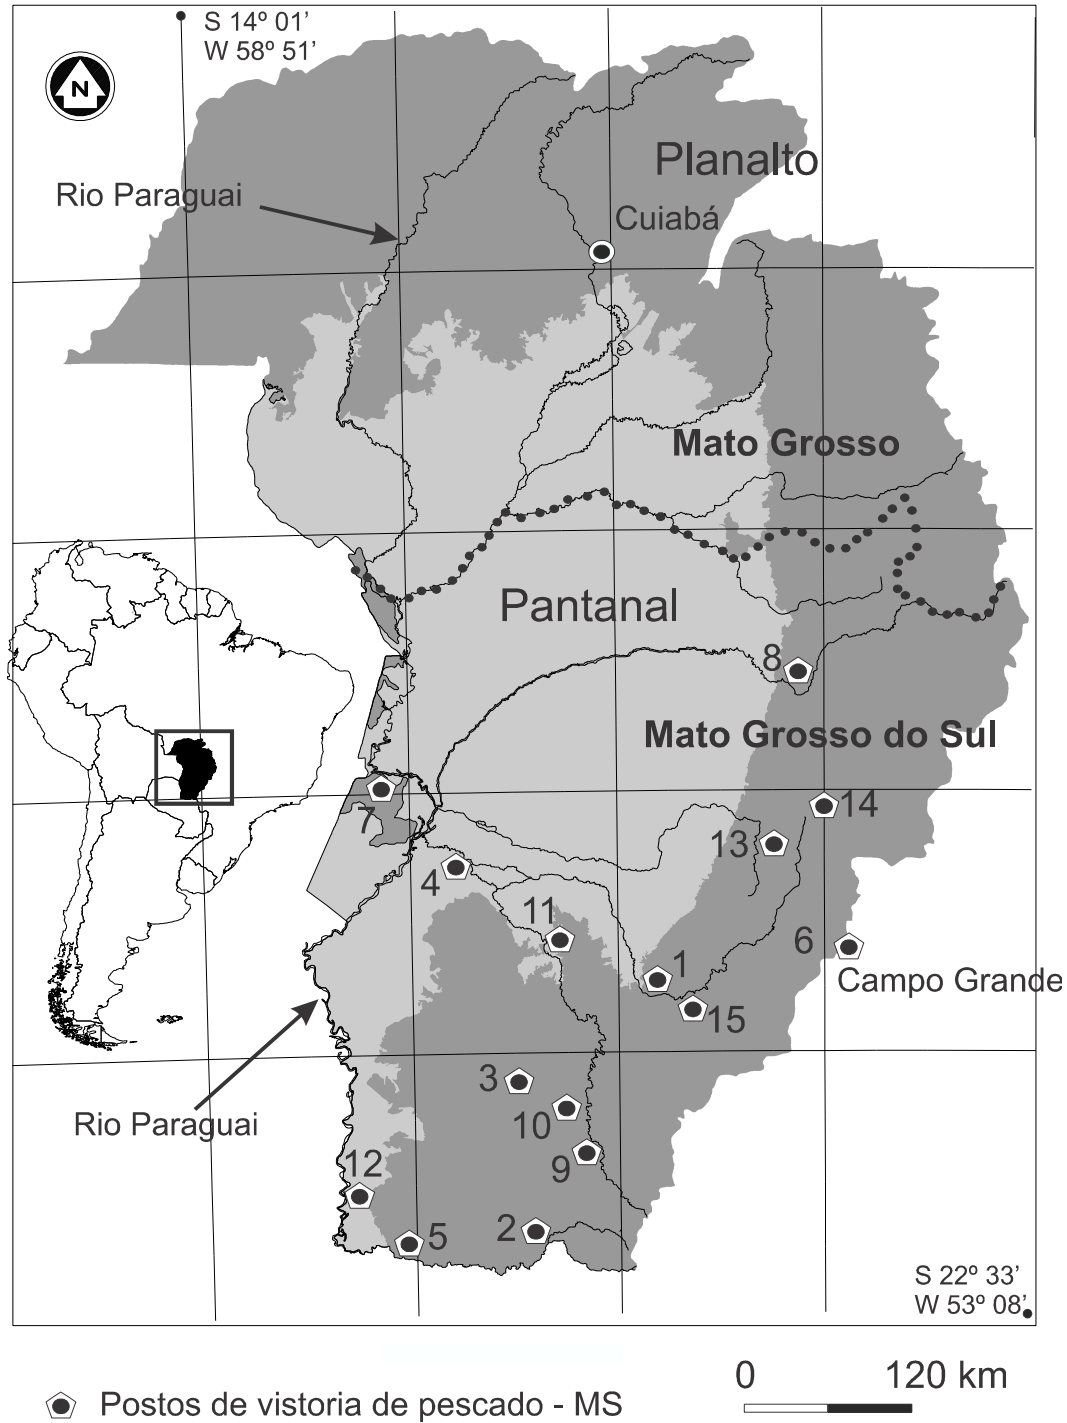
S 14º 01’
W 58º 51’

N

Planalto

Rio Paraguai

Cuiabá

Mato Grosso

Pantanal

8

Mato Grosso do Sul

14

7

13

4

11

6

1

Campo Grande

15

Rio Paraguai

3

10

9

12

2

5

S 22º 33’
W 53º 08’

Postos de vistoria de pescado - MS

0 120 km